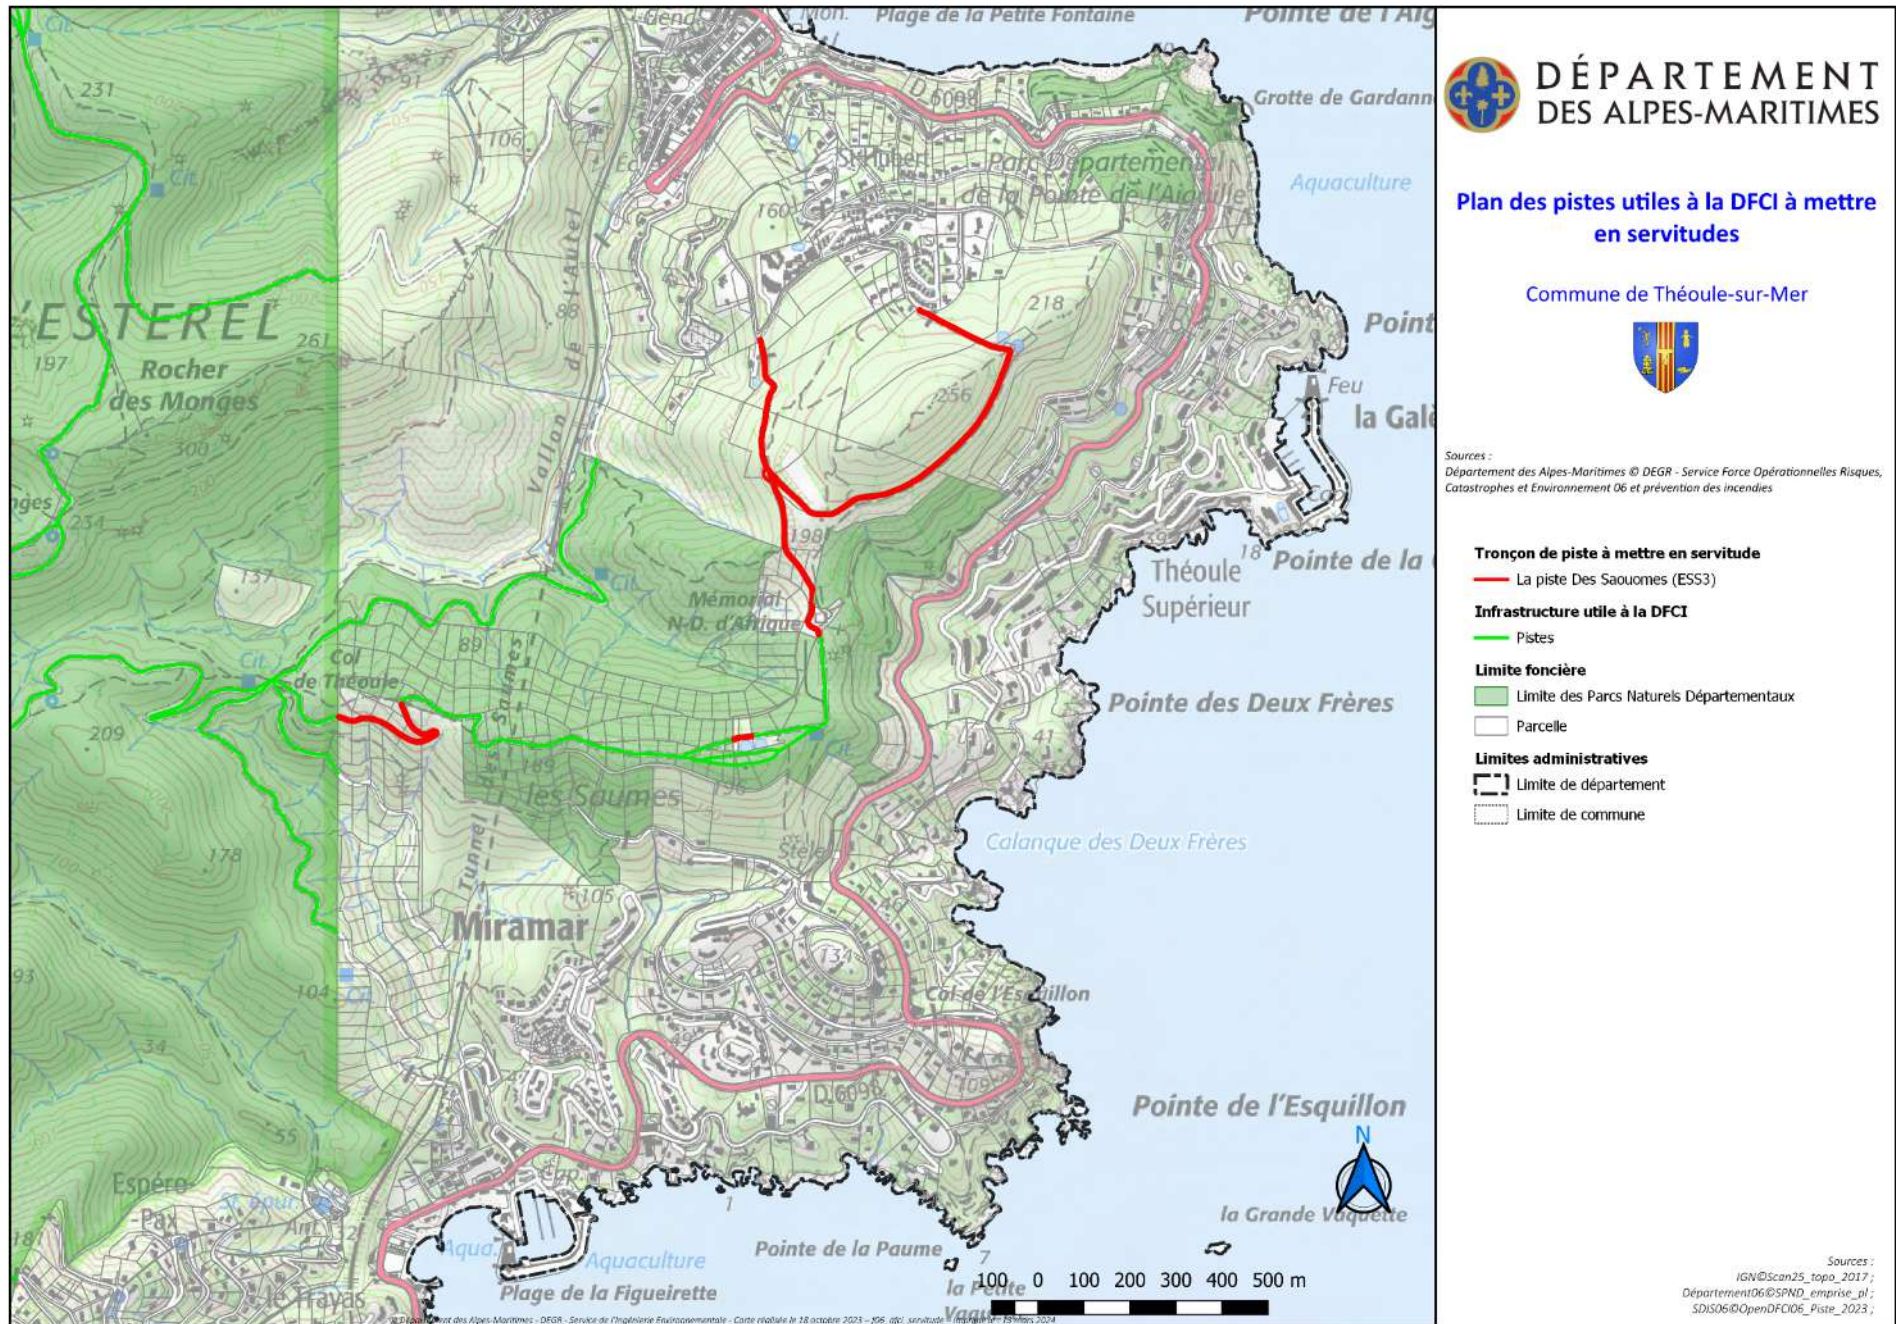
DÉPARTEMENT
DES ALPES-MARITIMES

Plan des pistes utiles à la DFCI à mettre en servitudes

Commune de Théoule-sur-Mer

Sources :
Département des Alpes-Maritimes © DEGR - Service Force Opérationnelles Risques, Catastrophes et Environnement 06 et prévention des incendies

Tronçon de piste à mettre en servitude
La piste Des Saouomes (ESS3)
Infrastructure utile à la DFCI
Pistes
Limite foncière
Limite des Parcs Naturels Départementaux
Parcelle
Limites administratives
Limite de département
Limite de commune

Plage de la Petite Fontaine
Pointe de l'Aig
Grotte de Gardann
Aquaculture
St-Hubert
Parc Départemental de la Pointe de l'Aiguille
D 6098
160
218
256
Point
Feu
la Galè
198
Pointe de la
Théoule Supérieur
18
Mémorial N.-D. d'Afrique
Col de Théoule
89
Pointe des Deux Frères
41
Calanque des Deux Frères
Stèle
les Saumes
189
196
Vallon des Saumes
Vallon de l'Autel
88
106
91
Cit
231
ESTEREL
261
197
Rocher des Monges
300
234
137
209
178
Miramar
Tunnel
105
104
134
Col de l'Esquillon
D 6098
109
Pointe de l'Esquillon
93
34
55
Espére-Pax
le Trayas
Aqua
Aquaculture
Plage de la Figueirette
Pointe de la Paume
la Petite Vaqu
la Grande Vaquette
7
1
N
100 0 100 200 300 400 500 m

Sources :
IGN©Scan25_topo_2017 ;
Département06©SPND_emprise_pl ;
SDIS06©OpenDFCI06_Piste_2023 ;

© Département des Alpes-Maritimes - DEGR - Service de l'Ingénierie Environnementale - Carte réalisée le 18 octobre 2023 - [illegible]